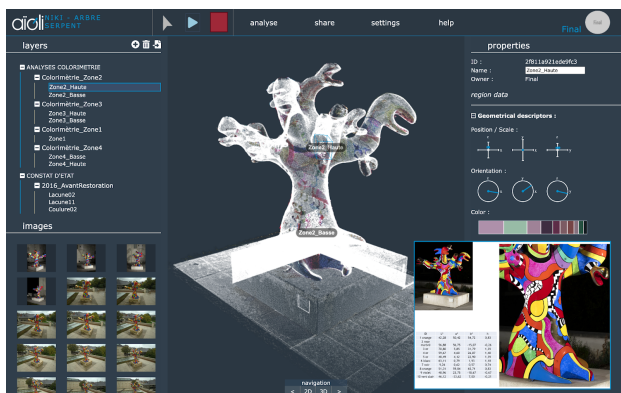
aioli NIKI - ARBRE SERPENT

analyse
share
settings
help
Final

layers

ANALYSES COLORIMETRIE
Colorimétrie_Zone2
Zone2_Haute
Zone2_Basse
Colorimétrie_Zone3
Zone3_Haute
Zone3_Basse
Colorimétrie_Zone1
Zone1
Colorimétrie_Zone4
Zone4_Basse
Zone4_Haute
CONSTAT D'ETAT
2016_AvantRestoration
Lacune02
Lacune11
Couture02

images

Zone2_Haute
Zone2_Basse

navigation
< 2D 3D >

properties
ID : 2f81a921ede9fc3
Name : Zone2_Haute
Owner : Final

region data

Geometrical descriptors :
Position / Scale :
Orientation :
Color :

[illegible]